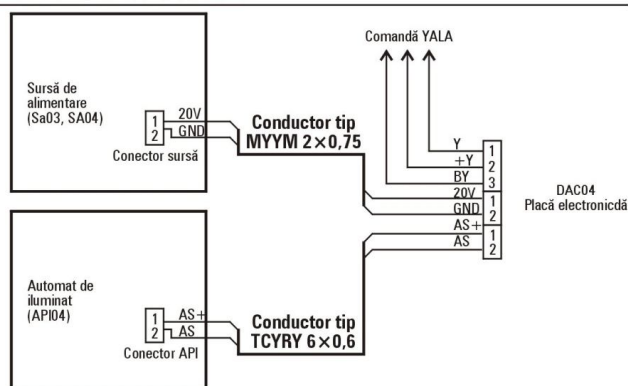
Comandă YALA

Sursă de alimentare (Sa03, SA04)

1
2
20V
GND
Conector sursă

Conductor tip MYYM 2×0,75

Y
+Y
BY
20V
GND
AS+
AS
1
2
3
1
2
1
2

DAC04
Placă electronicdă

Automat de iluminat (API04)

1
2
AS+
AS
Conector API

Conductor tip TCYRY 6×0,6